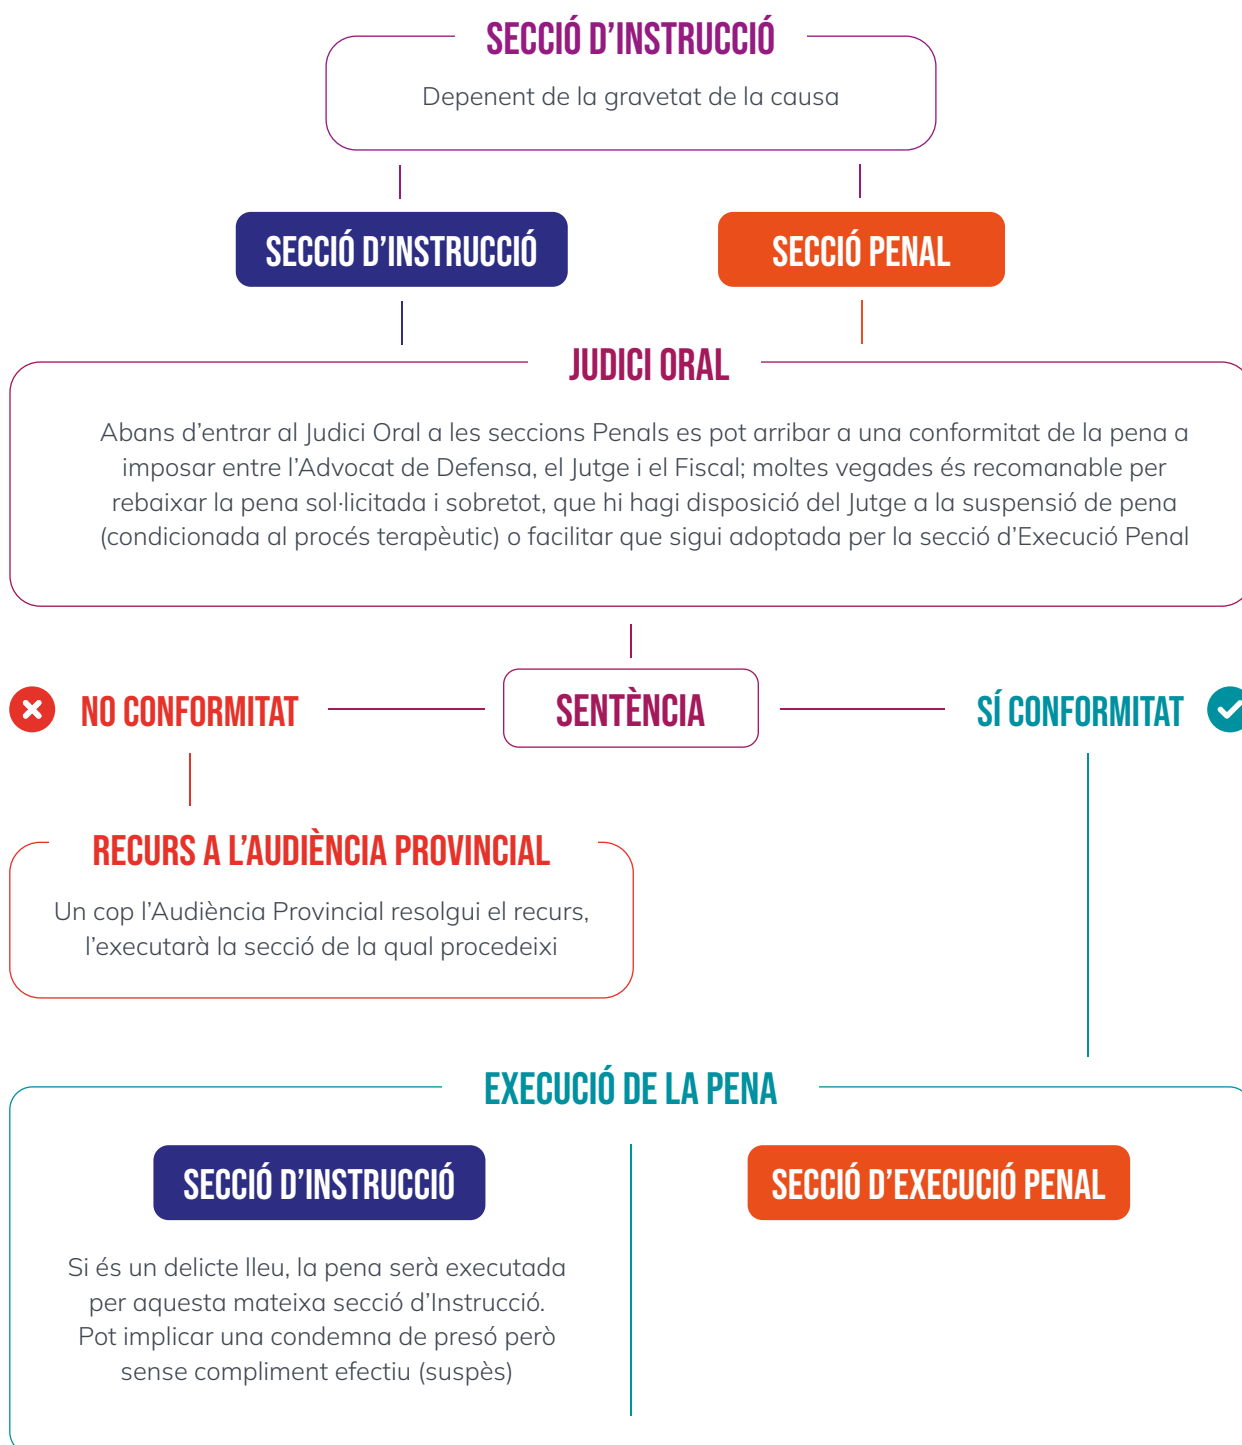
SECCIÓ D'INSTRUCCIÓ

Depenent de la gravetat de la causa

SECCIÓ D'INSTRUCCIÓ

SECCIÓ PENAL

JUDICI ORAL

Abans d'entrar al Judici Oral a les seccions Penals es pot arribar a una conformitat de la pena a imposar entre l'Advocat de Defensa, el Jutge i el Fiscal; moltes vegades és recomanable per rebaixar la pena sol·licitada i sobretot, que hi hagi disposició del Jutge a la suspensió de pena (condicionada al procés terapèutic) o facilitar que sigui adoptada per la secció d'Execució Penal

NO CONFORMITAT

SENTÈNCIA

SÍ CONFORMITAT

RECURS A L'AUDIÈNCIA PROVINCIAL

Un cop l'Audiència Provincial resolgui el recurs, l'executarà la secció de la qual procedeixi

EXECUCIÓ DE LA PENA

SECCIÓ D'INSTRUCCIÓ

Si és un delicte lleu, la pena serà executada per aquesta mateixa secció d'Instrucció. Pot implicar una condemna de presó però sense compliment efectiu (suspès)

SECCIÓ D'EXECUCIÓ PENAL